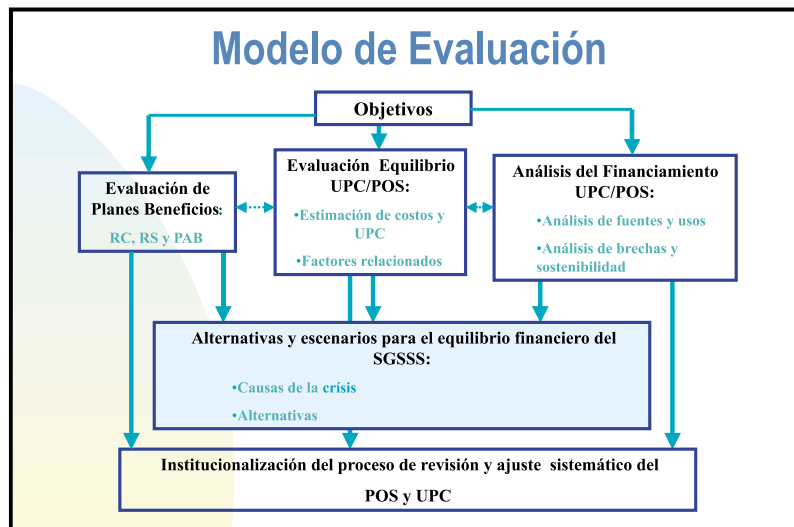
Modelo de Evaluación

Objetivos

Evaluación de Planes Beneficios:

RC, RS y PAB

Evaluación Equilibrio UPC/POS:

•Estimación de costos y UPC

•Factores relacionados

Análisis del Financiamiento UPC/POS:

•Análisis de fuentes y usos

•Análisis de brechas y sostenibilidad

Alternativas y escenarios para el equilibrio financiero del SGSSS:

•Causas de la crísis

•Alternativas

Institucionalización del proceso de revisión y ajuste sistemático del POS y UPC